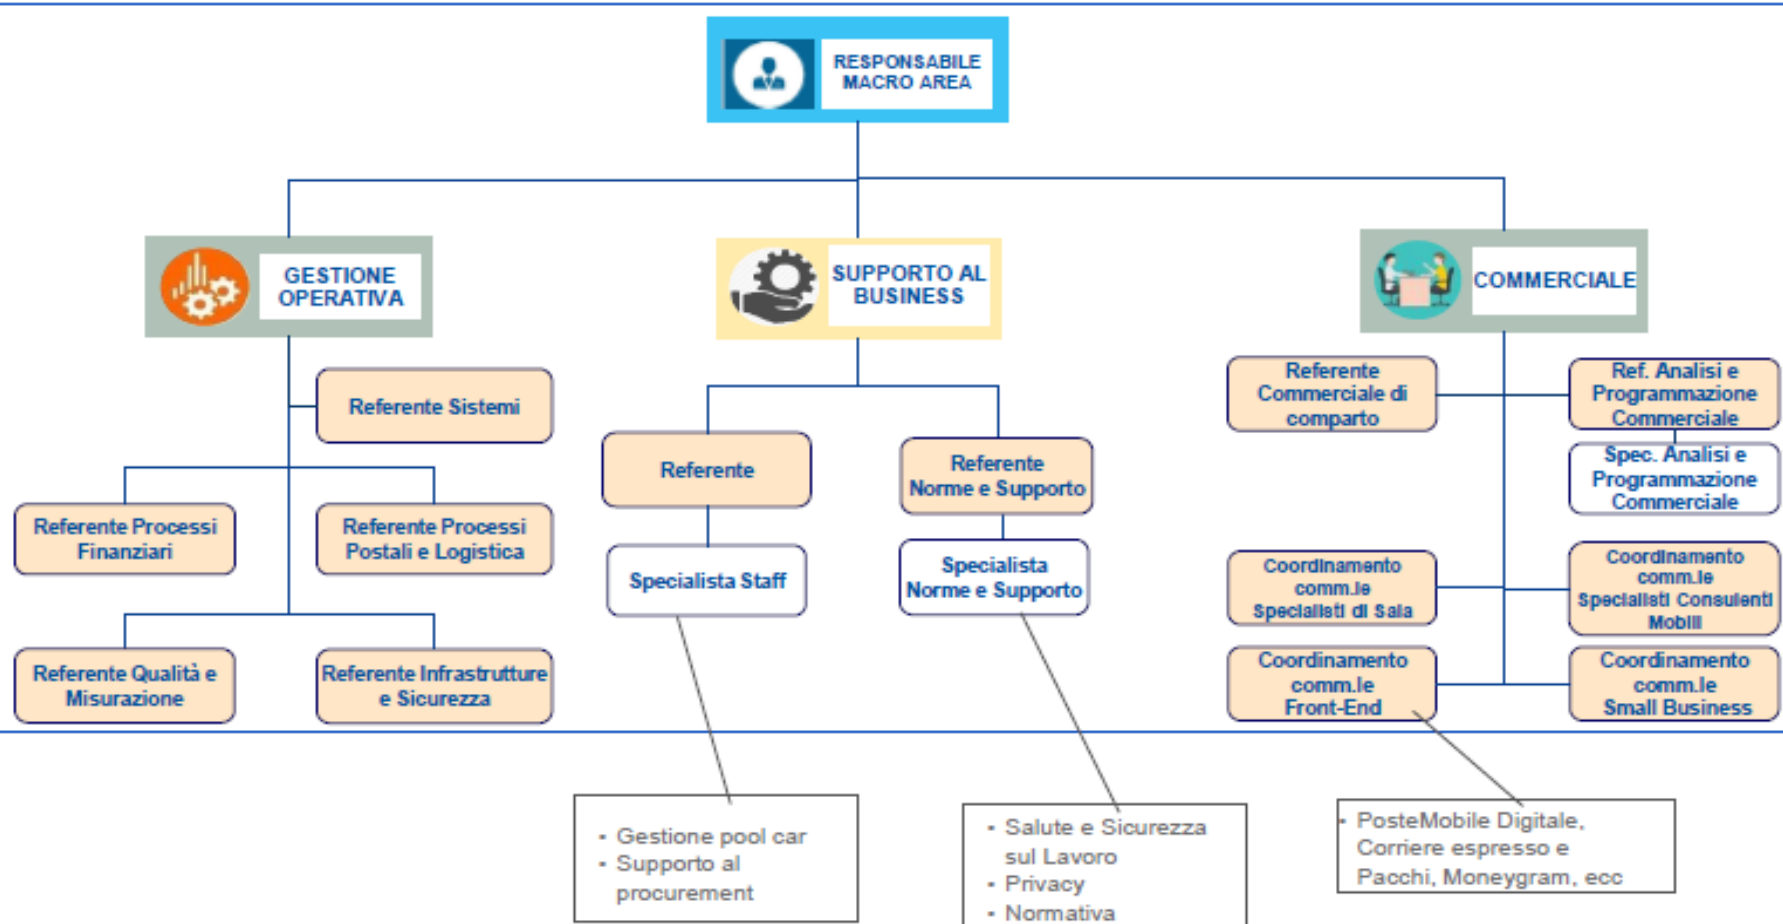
RESPONSABILE MACRO AREA

GESTIONE OPERATIVA

SUPPORTO AL BUSINESS

COMMERCIALE

Referente Sistemi

Referente Processi Finanziari

Referente Processi Postali e Logistica

Referente Qualità e Misurazione

Referente Infrastrutture e Sicurezza

Referente

Referente Norme e Supporto

Specialista Staff

Specialista Norme e Supporto

Referente Commerciale di comparto

Ref. Analisi e Programmazione Commerciale

Spec. Analisi e Programmazione Commerciale

Coordinamento comm.le Specialisti di Sala

Coordinamento comm.le Specialisti Consulenti Mobili

Coordinamento comm.le Front-End

Coordinamento comm.le Small Business

- Gestione pool car
- Supporto al procurement

- Salute e Sicurezza sul Lavoro
- Privacy
- Normativa

- PosteMobile Digitale, Corriere espresso e Pacchi, Moneygram, ecc